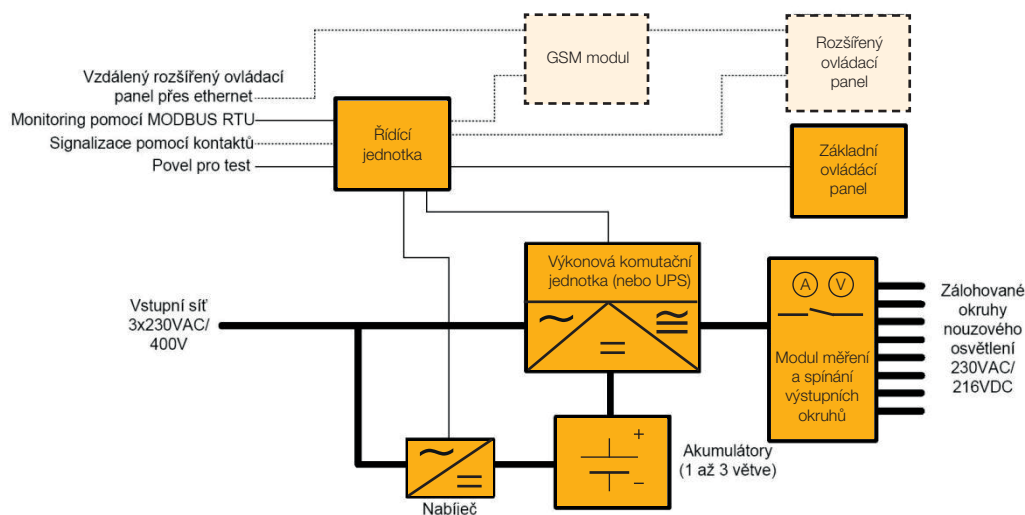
GSM modul

Rozšířený ovládací panel

Vzdálený rozšířený ovládací panel přes ethernet
Monitoring pomocí MODBUS RTU
Signalizace pomocí kontaktů
Povel pro test

Řídící jednotka

Základní ovládací panel

Výkonová komutační jednotka (nebo UPS)

~ ≈ =

Vstupní síť 3x230VAC/ 400V

A V

Modul měření a spínání výstupních okruhů

Zálohované okruhy nouzového osvětlení 230VAC/ 216VDC

+ −

Akumulátory (1 až 3 větve)

~ =

Nabíječ